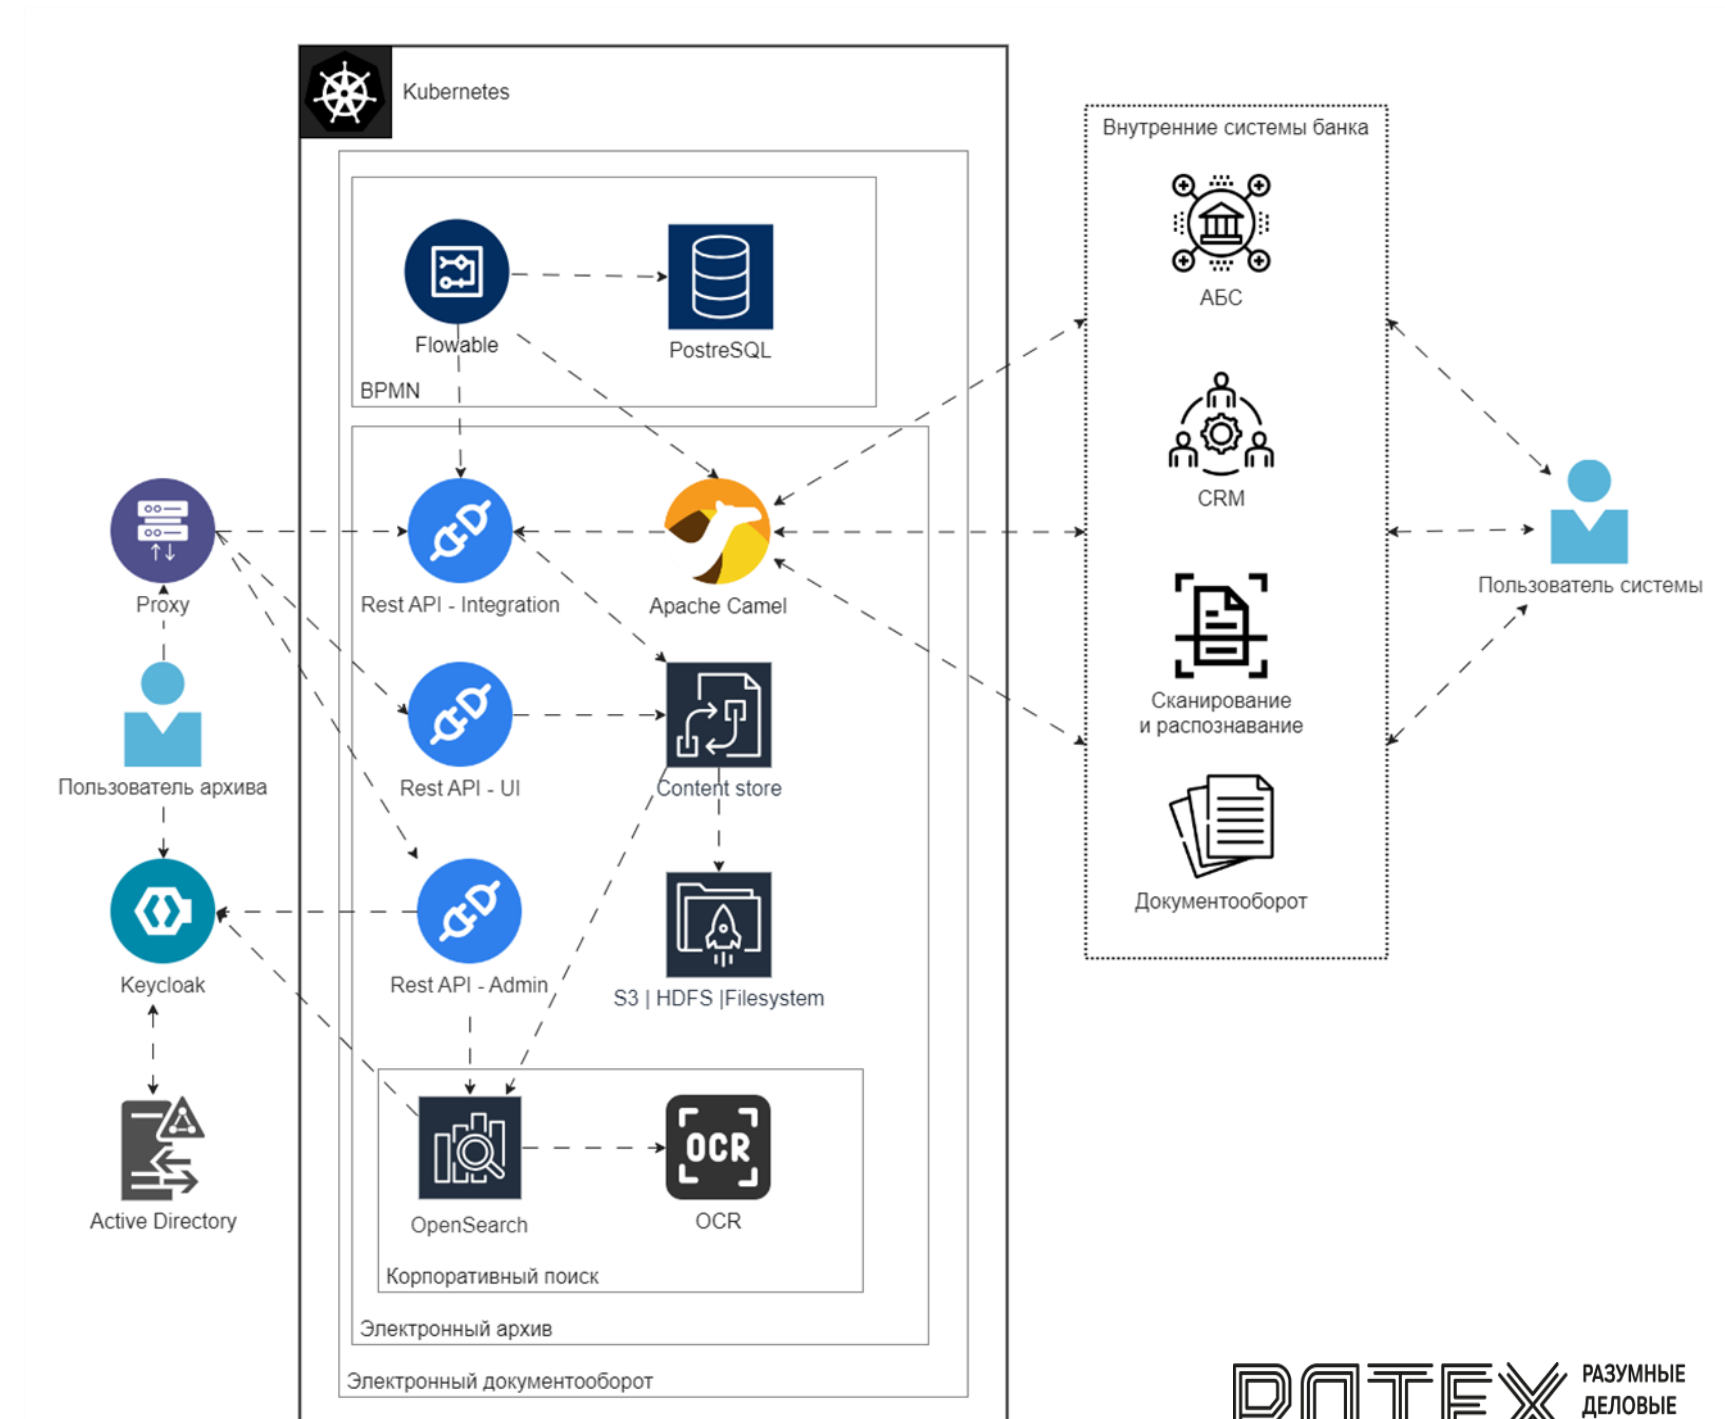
Kubernetes

Flowable

PostreSQL

BPMN

Внутренние системы банка

АБС

CRM

Сканирование и распознавание

Документооборот

Proxy

Rest API - Integration

Apache Camel

Пользователь системы

Пользователь архива

Rest API - UI

Content store

Keycloak

Rest API - Admin

S3 | HDFS |Filesystem

Active Directory

OpenSearch

OCR

OCR

Корпоративный поиск

Электронный архив

Электронный документооборот

DATEX РАЗУМНЫЕ ДЕЛОВЫЕ